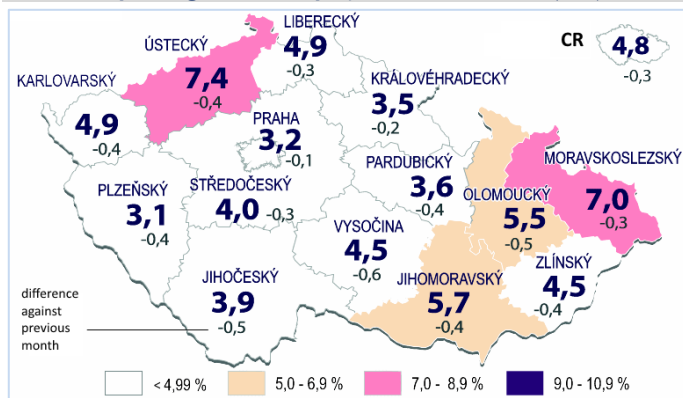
LIBERECKÝ
4,9
-0,3

ÚSTECKÝ
7,4
-0,4

CR
4,8
-0,3

KARLOVARSKÝ
4,9
-0,4

KRÁLOVÉHRADECKÝ
3,5
-0,2

PRAHA
3,2
-0,1

PARDUBICKÝ
3,6
-0,4

MORAVSKOSLEZSKÝ
7,0
-0,3

PLZEŇSKÝ
3,1
-0,4

STŘEDOČESKÝ
4,0
-0,3

OLOMOUCKÝ
5,5
-0,5

VYSOČINA
4,5
-0,6

ZLÍNSKÝ
4,5
-0,4

JIHOČESKÝ
3,9
-0,5

JIHOMORAVSKÝ
5,7
-0,4

difference against previous month

< 4,99 %
5,0 - 6,9 %
7,0 - 8,9 %
9,0 - 10,9 %